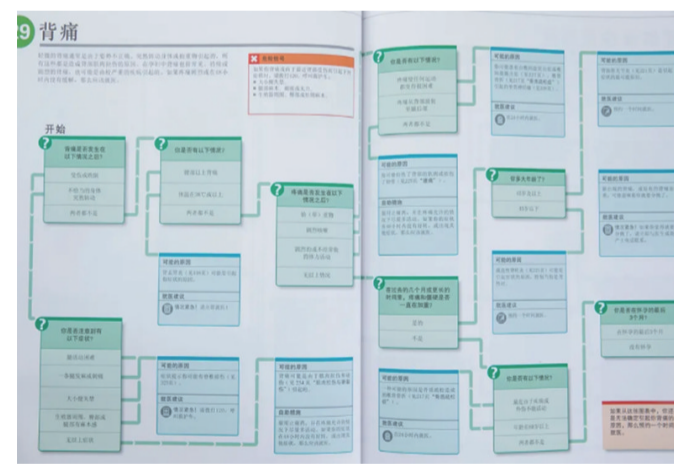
9 背痛

开始

背痛是否发生在以下情况之后？

受伤或跌倒

举重物

两者都不是

你是否有以下情况？

腿部以上疼痛

两者都不是

是否有以下情况？

两者都不是

可能的原因

就医建议

你是否在最近有以下症状？

两者都不是

可能的原因

就医建议

自救措施

你是否有以下情况？

两者都不是

可能的原因

就医建议

是否有以下情况？

两者都不是

可能的原因

就医建议

背痛是否的几个月或更长时间？

是的

不是

可能的原因

就医建议

你是否有以下情况？

两者都不是

可能的原因

就医建议

可能的原因

就医建议

你是否有怀孕的最后3个月？

可能的原因

就医建议